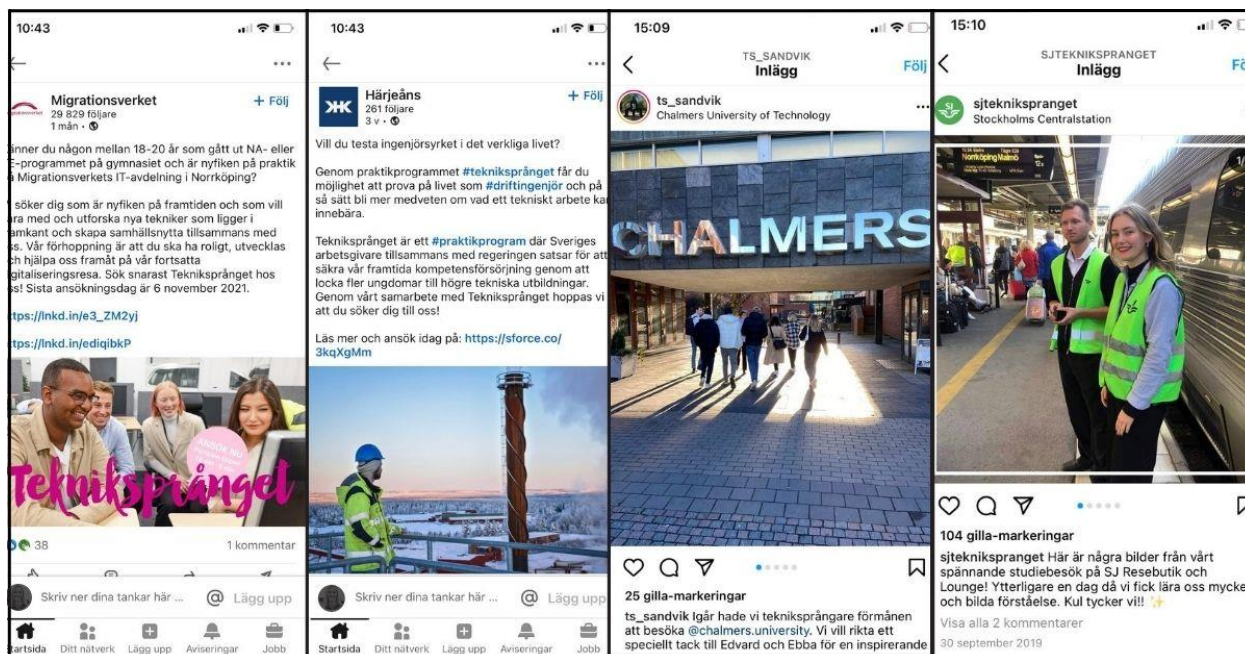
10:43

Migrationsverket
29 829 följare
1 mån •
+ Följ

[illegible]inner du någon mellan 18-20 år som gått ut NA- eller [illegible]-programmet på gymnasiet och är nyfiken på praktik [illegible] Migrationsverkets IT-avdelning i Norrköping?

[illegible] söker dig som är nyfiken på framtiden och som vill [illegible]ra med och utforska nya tekniker som ligger i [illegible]amkant och skapa samhällsnytta tillsammans med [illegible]s. Vår förhoppning är att du ska ha roligt, utvecklas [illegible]ch hjälpa oss framåt på vår fortsatta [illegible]igitaliseringsresa. Sök snarast Tekniksprånget hos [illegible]ss! Sista ansökningsdag är 6 november 2021.

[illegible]tps://lnkd.in/e3_ZM2yj

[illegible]tps://lnkd.in/ediqibkP

ANSÖK NU
Tekniksprånget

38
1 kommentar

Skriv ner dina tankar här ...
Lägg upp
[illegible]artsida Ditt nätverk Lägg upp Aviseringar Jobb

10:43

Härjeåns
261 följare
3 v •
+ Följ

Vill du testa ingenjörsyrket i det verkliga livet?

Genom praktikprogrammet #tekniksprånget får du möjlighet att prova på livet som #driftingenjör och på så sätt bli mer medveten om vad ett tekniskt arbete ka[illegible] innebära.

Tekniksprånget är ett #praktikprogram där Sveriges arbetsgivare tillsammans med regeringen satsar för att säkra vår framtida kompetensförsörjning genom att locka fler ungdomar till högre tekniska utbildningar. Genom vårt samarbete med Tekniksprånget hoppas vi att du söker dig till oss!

Läs mer och ansök idag på: https://sforce.co/3kqXgMm

Skriv ner dina tankar här ...
Lägg upp
Startsida Ditt nätverk Lägg upp Aviseringar Jobb

15:09
TS_SANDVIK
Inlägg
Följ
ts_sandvik
Chalmers University of Technology

CHALMERS

25 gilla-markeringar
ts_sandvik Igår hade vi tekniksprångare förmånen att besöka @chalmers.university. Vi vill rikta ett speciellt tack till Edvard och Ebba för en inspirerande

15:10
SJTEKNIKSPRANGET
Inlägg
Fö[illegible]
sjtekniksprangeт
Stockholms Centralstation

104 gilla-markeringar
sjtekniksprangeт Här är några bilder från vårt spännande studiebesök på SJ Resebutik och Lounge! Ytterligare en dag då vi fick lära oss mycke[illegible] och bilda förståelse. Kul tycker vi!! ✨
Visa alla 2 kommentarer
30 september 2019